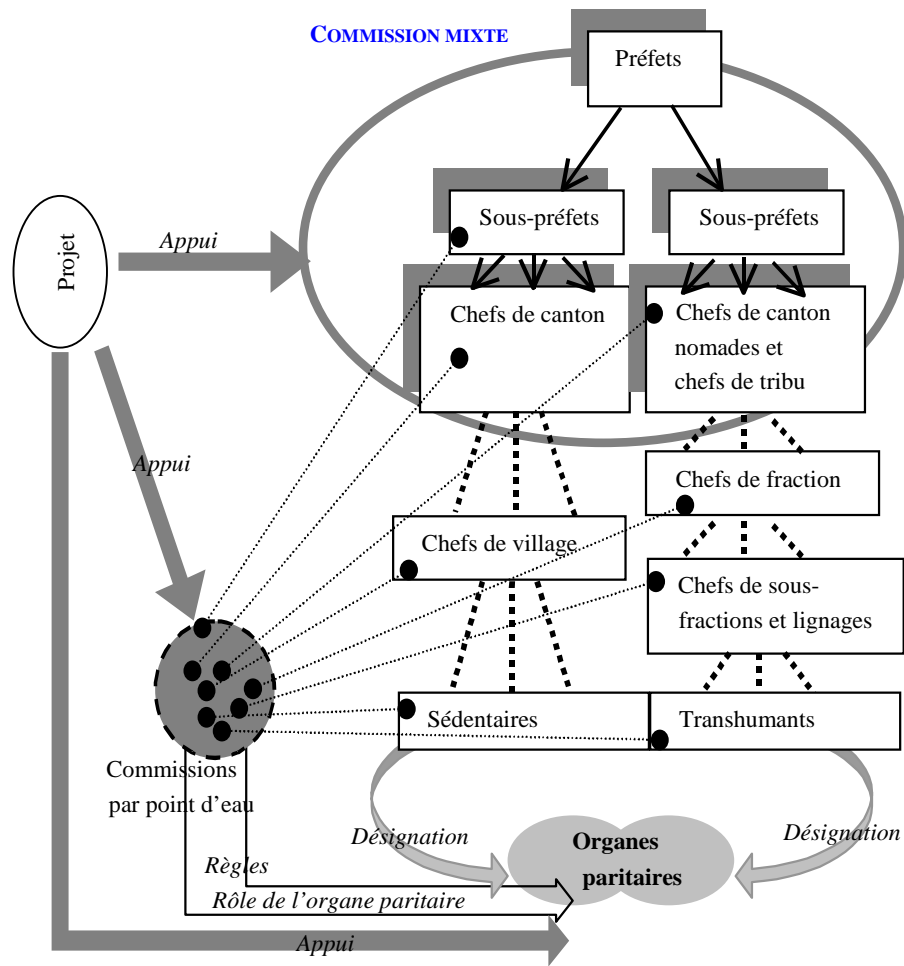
COMMISSION MIXTE

Préfets

Sous-préfets

Sous-préfets

Projet

Appui

Chefs de canton

Chefs de canton nomades et chefs de tribu

Appui

Chefs de fraction

Chefs de village

Chefs de sous-fractions et lignages

Sédentaires

Transhumants

Commissions par point d'eau

Désignation

Organes paritaires

Désignation

Règles

Rôle de l'organe paritaire

Appui